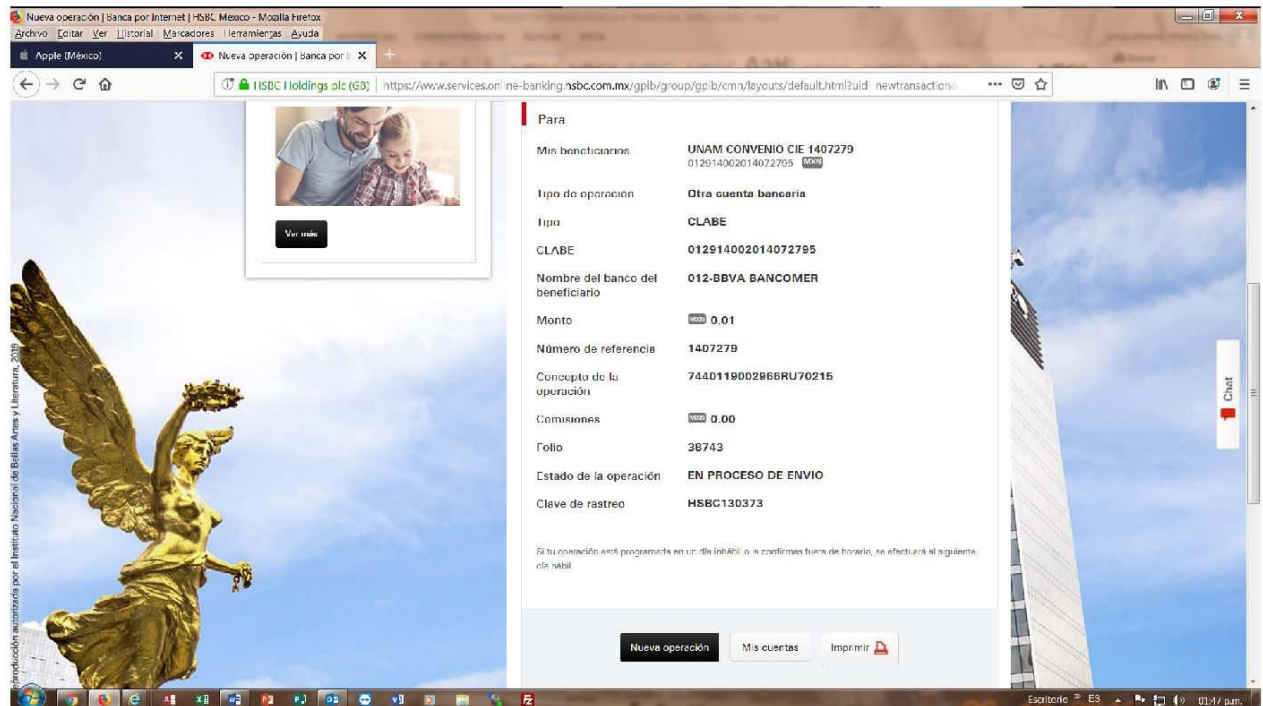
Nueva operación | Banca por Internet | HSBC México - Mozilla Firefox
Archivo Editar Ver Historial Marcadores Herramientas Ayuda
Apple (México)
Nueva operación | Banca por I
HSBC Holdings plc (GB) https://www.services.online-banking.hsbc.com.mx/gpib/group/gpib/cmn/layouts/default.html?uid=newtransaction

Ver más

Para

| | |
|---|---|
| Mis beneficiarios | UNAM CONVENIO CIE 1407279 012914002014072795 MXN |
| Tipo de operación | Otra cuenta bancaria |
| Tipo | CLABE |
| CLABE | 012914002014072795 |
| Nombre del banco del beneficiario | 012-BBVA BANCOMER |
| Monto | MXN 0.01 |
| Número de referencia | 1407279 |
| Concepto de la operación | 7440119002966RU70215 |
| Comisiones | MXN 0.00 |
| Folio | 38743 |
| Estado de la operación | EN PROCESO DE ENVIO |
| Clave de rastreo | HSBC130373 |

Si tu operación está programada en un día inhábil o la confirmas fuera de horario, se efectuará al siguiente día hábil

Nueva operación
Mis cuentas
Imprimir

Chat

Reproducción autorizada por el Instituto Nacional de Bellas Artes y Literatura, 2019

Escritorio ES 01:47 p.m.